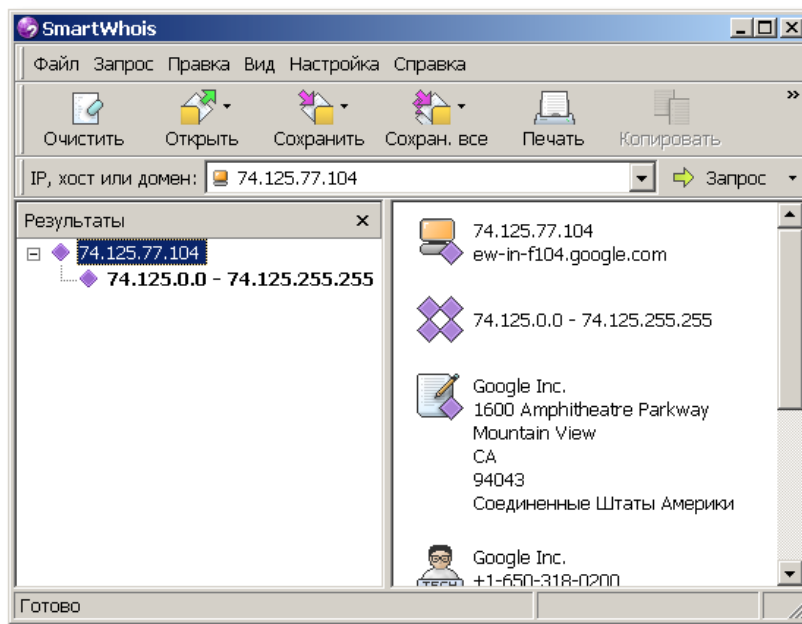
SmartWhois

Файл Запрос Правка Вид Настройка Справка

Очистить Открыть Сохранить Сохран. все Печать Копировать

IP, хост или домен: 74.125.77.104 Запрос

Результаты

74.125.77.104
74.125.0.0 - 74.125.255.255

74.125.77.104
ew-in-f104.google.com

74.125.0.0 - 74.125.255.255

Google Inc.
1600 Amphitheatre Parkway
Mountain View
CA
94043
Соединенные Штаты Америки

TECH
Google Inc.
+1-650-318-0200

Готово